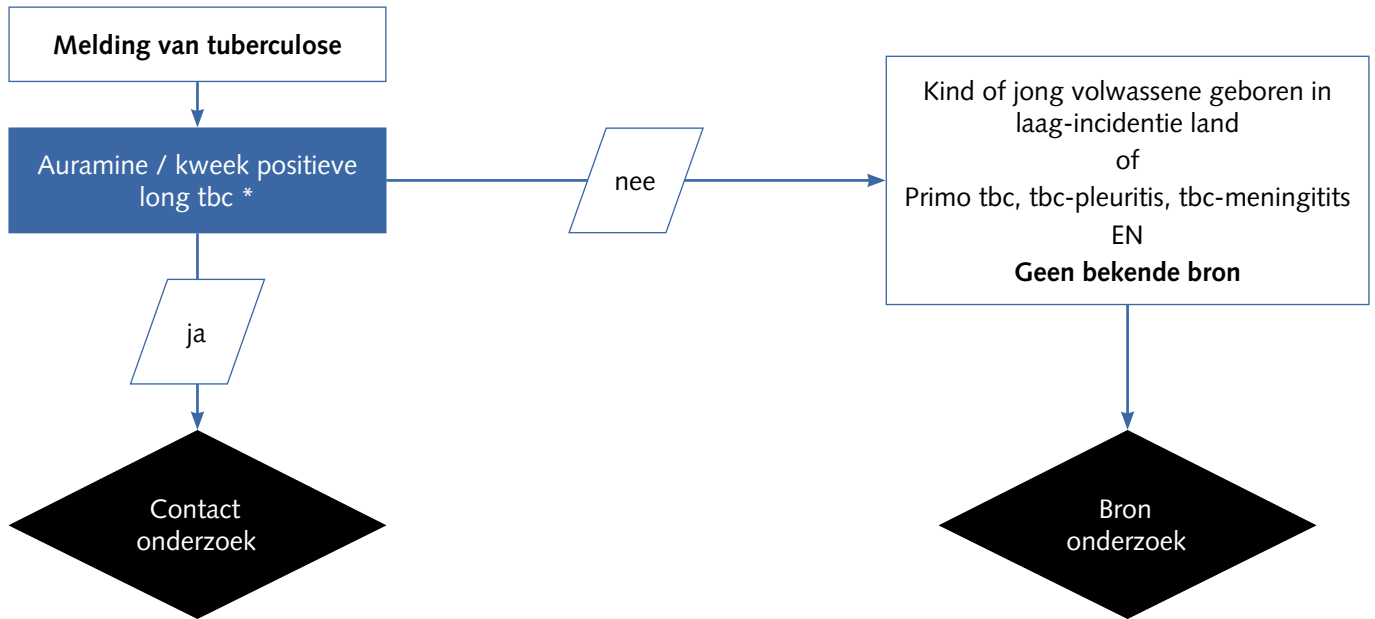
Melding van tuberculose

Auramine / kweek positieve long tbc *

nee

Kind of jong volwassene geboren in laag-incidentie land
of
Primo tbc, tbc-pleuritis, tbc-meningitits
EN
**Geen bekende bron**

ja

Contact onderzoek

Bron onderzoek